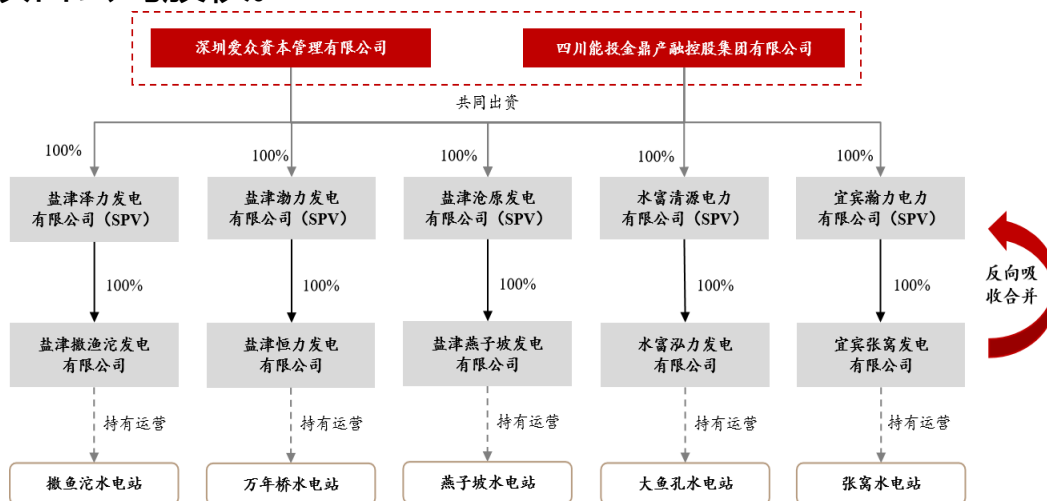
深圳爱众资本管理有限公司

四川能投金鼎产融控股集团有限公司

共同出资

100%

盐津泽力发电有限公司（SPV）

100%

盐津撒渔沱发电有限公司

持有运营

撒鱼沱水电站

100%

盐津渤力发电有限公司（SPV）

100%

盐津恒力发电有限公司

持有运营

万年桥水电站

100%

盐津沧原发电有限公司（SPV）

100%

盐津燕子坡发电有限公司

持有运营

燕子坡水电站

100%

水富清源电力有限公司（SPV）

100%

水富泓力发电有限公司

持有运营

大鱼孔水电站

100%

宜宾瀚力电力有限公司（SPV）

100%

宜宾张窝发电有限公司

持有运营

张窝水电站

反向吸收合并